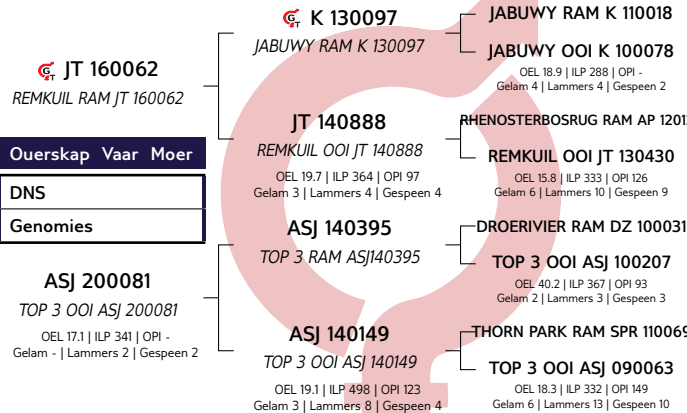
JT 160062
REMKUIL RAM JT 160062

Ouerskap Vaar Moer
DNS
Genomies

ASJ 200081
TOP 3 OOI ASJ 200081
OEL 17.1 | ILP 341 | OPI -
Gelam - | Lammers 2 | Gespeen 2

K 130097
JABUWY RAM K 130097

JT 140888
REMKUIL OOI JT 140888
OEL 19.7 | ILP 364 | OPI 97
Gelam 3 | Lammers 4 | Gespeen 4

ASJ 140395
TOP 3 RAM ASJ140395

ASJ 140149
TOP 3 OOI ASJ 140149
OEL 19.1 | ILP 498 | OPI 123
Gelam 3 | Lammers 8 | Gespeen 4

JABUWY RAM K 110018

JABUWY OOI K 100078
OEL 18.9 | ILP 288 | OPI -
Gelam 4 | Lammers 4 | Gespeen 2

RHENOSTERBOSRUG RAM AP 1201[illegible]

REMKUIL OOI JT 130430
OEL 15.8 | ILP 333 | OPI 126
Gelam 6 | Lammers 10 | Gespeen 9

DROERIVIER RAM DZ 100031

TOP 3 OOI ASJ 100207
OEL 40.2 | ILP 367 | OPI 93
Gelam 2 | Lammers 3 | Gespeen 3

THORN PARK RAM SPR 11006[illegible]

TOP 3 OOI ASJ 090063
OEL 18.3 | ILP 332 | OPI 149
Gelam 6 | Lammers 13 | Gespeen 10